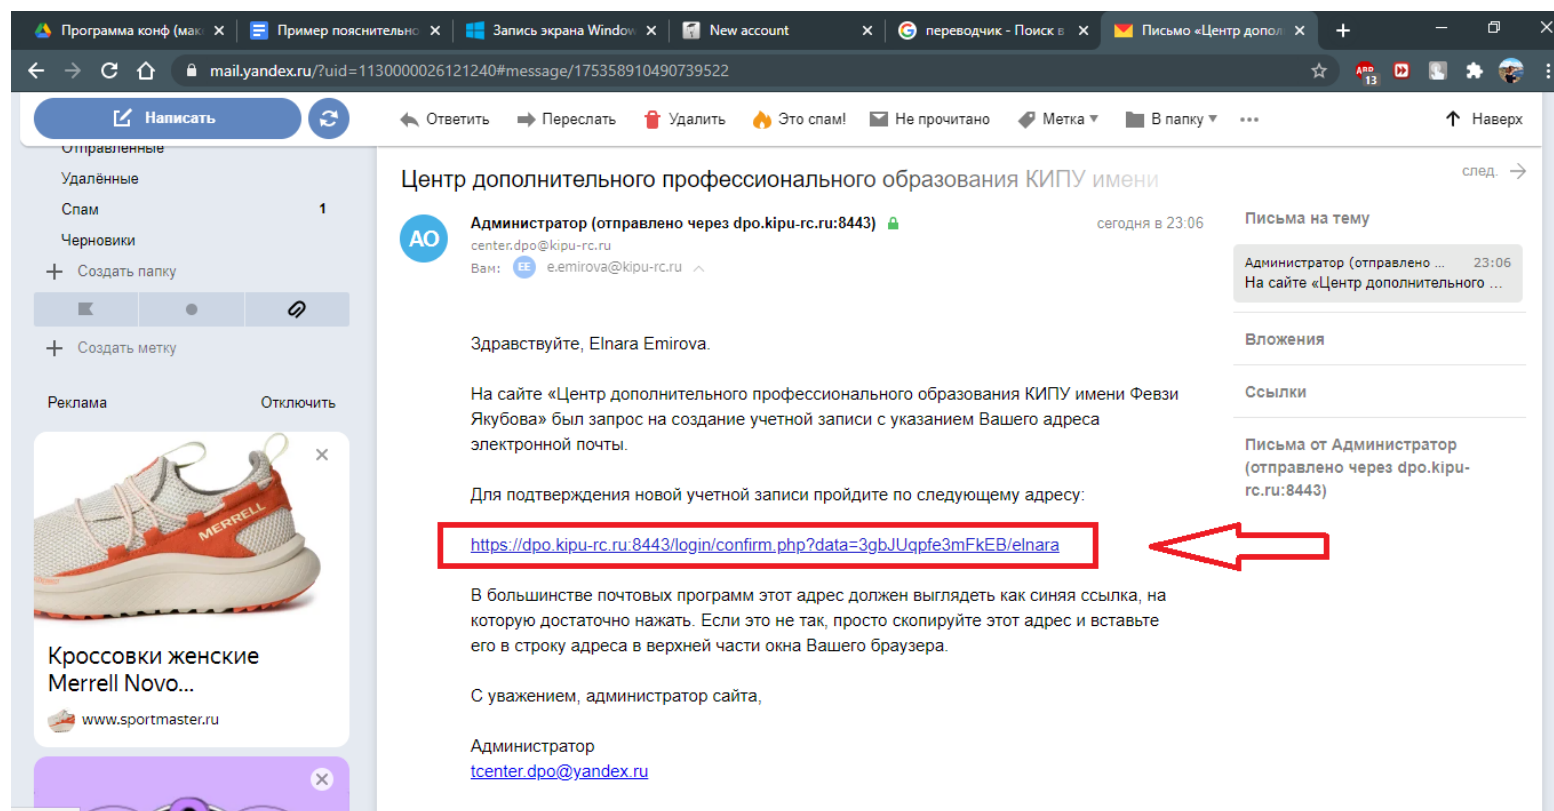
Программа конф (мак ✕ | Пример пояснительно ✕ | Запись экрана Window ✕ | New account ✕ | переводчик - Поиск в ✕ | Письмо «Центр допол ✕ | +

mail.yandex.ru/?uid=1130000026121240#message/175358910490739522

Написать

Отправленные
Удалённые
Спам 1
Черновики
+ Создать папку
+ Создать метку

Реклама Отключить

MERRELL

Кроссовки женские Merrell Novo...
www.sportmaster.ru

Ответить Переслать Удалить Это спам! Не прочитано Метка В папку ••• Наверх

Центр дополнительного профессионального образования КИПУ имени

след.

АО
Администратор (отправлено через dpo.kipu-rc.ru:8443)
center.dpo@kipu-rc.ru
Вам: EE e.emirova@kipu-rc.ru
сегодня в 23:06

Здравствуйте, Elnara Emirova.

На сайте «Центр дополнительного профессионального образования КИПУ имени Февзи Якубова» был запрос на создание учетной записи с указанием Вашего адреса электронной почты.

Для подтверждения новой учетной записи пройдите по следующему адресу:

https://dpo.kipu-rc.ru:8443/login/confirm.php?data=3gbJUqpfe3mFkEB/elnara

В большинстве почтовых программ этот адрес должен выглядеть как синяя ссылка, на которую достаточно нажать. Если это не так, просто скопируйте этот адрес и вставьте его в строку адреса в верхней части окна Вашего браузера.

С уважением, администратор сайта,

Администратор
tcenter.dpo@yandex.ru

Письма на тему
Администратор (отправлено ... 23:06
На сайте «Центр дополнительного ...
Вложения
Ссылки
Письма от Администратор (отправлено через dpo.kipu-rc.ru:8443)